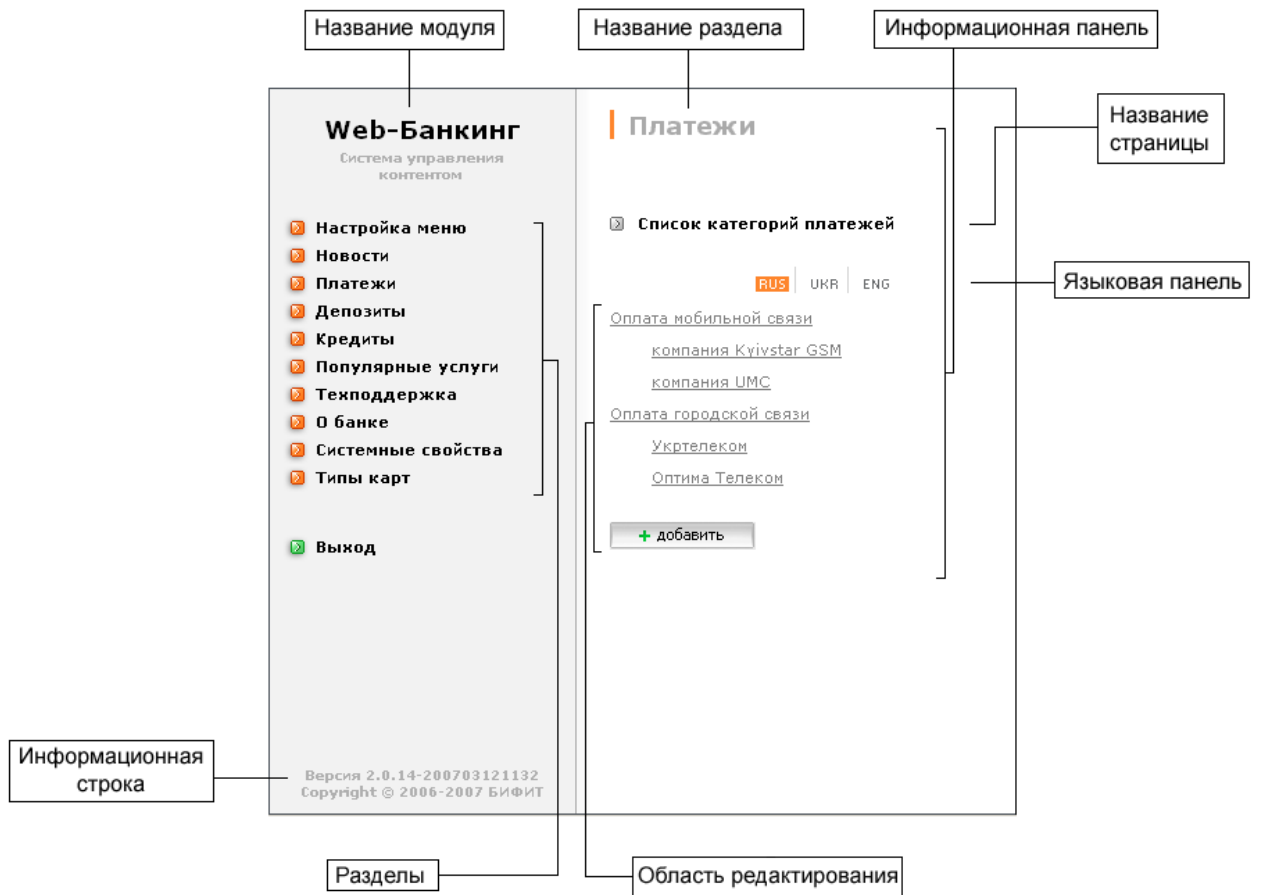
Название модуля

Название раздела

Информационная панель

Web-Банкинг

Система управления контентом

Платежи

Название страницы

Настройка меню
Новости
Платежи
Депозиты
Кредиты
Популярные услуги
Техподдержка
О банке
Системные свойства
Типы карт

Список категорий платежей

RUS UKR ENG

Языковая панель

Оплата мобильной связи
компания Kyivstar GSM
компания UMC
Оплата городской связи
Укртелеком
Оптима Телеком

+ добавить

Выход

Информационная строка

Версия 2.0.14-200703121132
Copyright © 2006-2007 БИФИТ

Разделы

Область редактирования